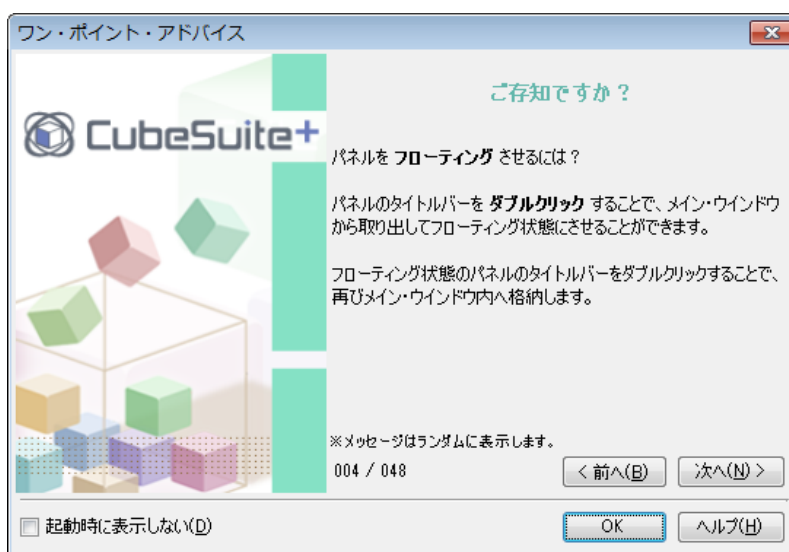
ワン・ポイント・アドバイス

CubeSuite+

ご存知ですか？

パネルを フローティング させるには？

パネルのタイトルバーを ダブルクリック することで、メイン・ウインドウから取り出してフローティング状態にさせることができます。

フローティング状態のパネルのタイトルバーをダブルクリックすることで、再びメイン・ウインドウ内へ格納します。

※メッセージはランダムに表示します。

004 / 048

< 前へ(B)

次へ(N) >

起動時に表示しない(D)

OK

ヘルプ(H)